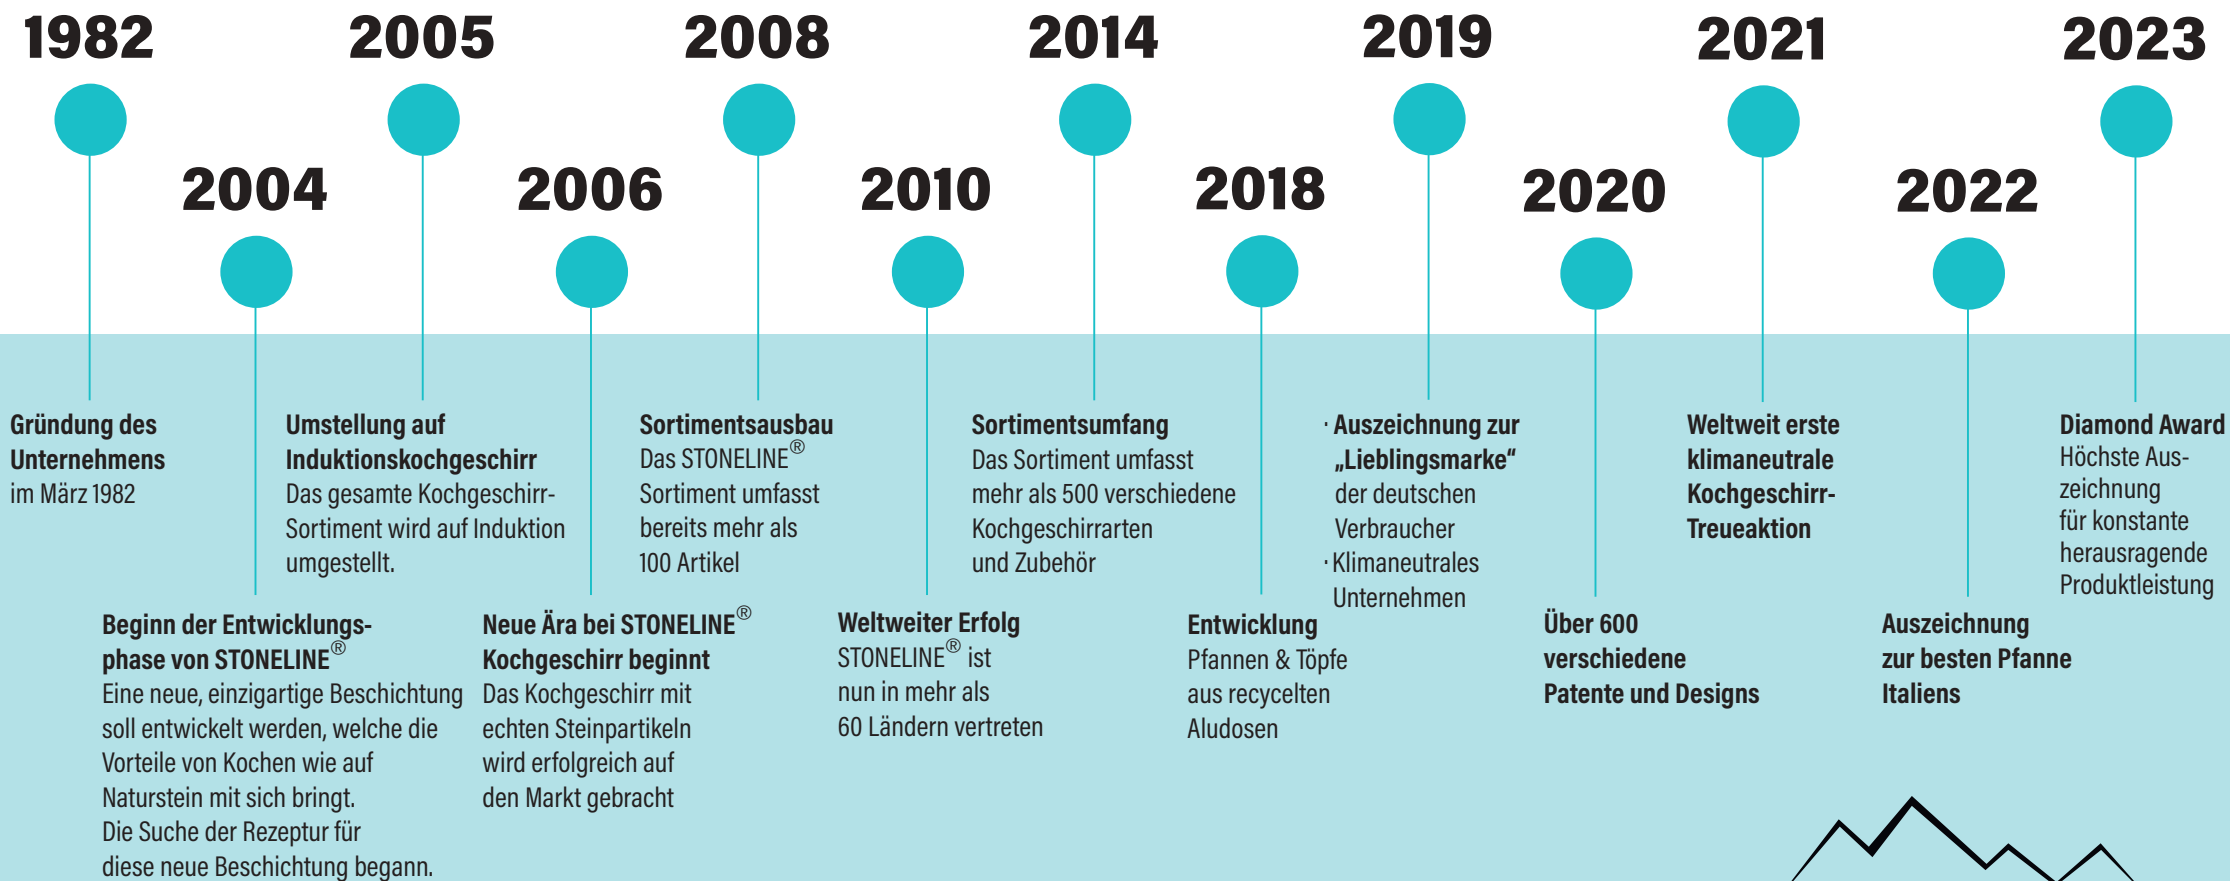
1982

Gründung des Unternehmens
im März 1982

2004

Beginn der Entwicklungsphase von STONELINE®
Eine neue, einzigartige Beschichtung soll entwickelt werden, welche die Vorteile von Kochen wie auf Naturstein mit sich bringt.
Die Suche der Rezeptur für diese neue Beschichtung begann.

2005

Umstellung auf Induktionskochgeschirr
Das gesamte Kochgeschirr-Sortiment wird auf Induktion umgestellt.

2006

Neue Ära bei STONELINE®
Kochgeschirr beginnt
Das Kochgeschirr mit echten Steinpartikeln wird erfolgreich auf den Markt gebracht

2008

Sortimentsausbau
Das STONELINE® Sortiment umfasst bereits mehr als 100 Artikel

2010

Weltweiter Erfolg
STONELINE® ist nun in mehr als 60 Ländern vertreten

2014

Sortimentsumfang
Das Sortiment umfasst mehr als 500 verschiedene Kochgeschirrarten und Zubehör

2018

Entwicklung
Pfannen & Töpfe aus recycelten Aludosen

2019

· Auszeichnung zur „Lieblingsmarke“ der deutschen Verbraucher
· Klimaneutrales Unternehmen

2020

Über 600 verschiedene Patente und Designs

2021

Weltweit erste klimaneutrale Kochgeschirr-Treueaktion

2022

Auszeichnung zur besten Pfanne Italiens

2023

Diamond Award
Höchste Auszeichnung für konstante herausragende Produktleistung